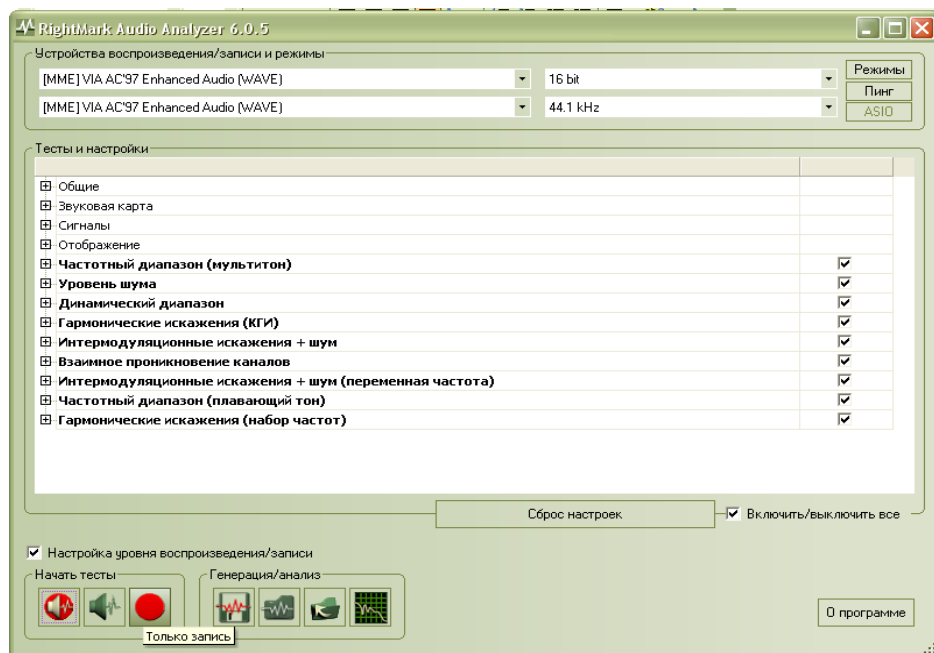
RightMark Audio Analyzer 6.0.5

Устройства воспроизведения/записи и режимы

[MME] VIA AC'97 Enhanced Audio (WAVE)

16 bit

Режимы

[MME] VIA AC'97 Enhanced Audio (WAVE)

44.1 kHz

Пинг

ASIO

Тесты и настройки

Общие
Звуковая карта
Сигналы
Отображение
Частотный диапазон (мультитон)
Уровень шума
Динамический диапазон
Гармонические искажения (КГИ)
Интермодуляционные искажения + шум
Взаимное проникновение каналов
Интермодуляционные искажения + шум (переменная частота)
Частотный диапазон (плавающий тон)
Гармонические искажения (набор частот)

Сброс настроек

Включить/выключить все

Настройка уровня воспроизведения/записи

Начать тесты

Генерация/анализ

Только запись

О программе